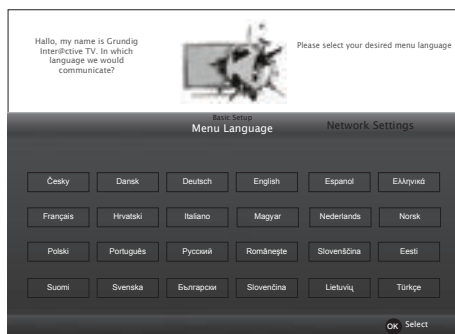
Hallo, my name is Grundig Inter@ctive TV. In which language we would communicate?

Please select your desired menu language

Basic Setup
Menu Language

Network Settings

| Česky | Dansk | Deutsch | English | Espanol | Ελληνικά |
|---|---|---|---|---|---|
| Français | Hrvatski | Italiano | Magyar | Nederlands | Norsk |
| Polski | Português | Русский | Românește | Slovenščina | Eesti |
| Suomi | Svenska | Български | Slovenčina | Lietuvių | Türkçe |

OK Select